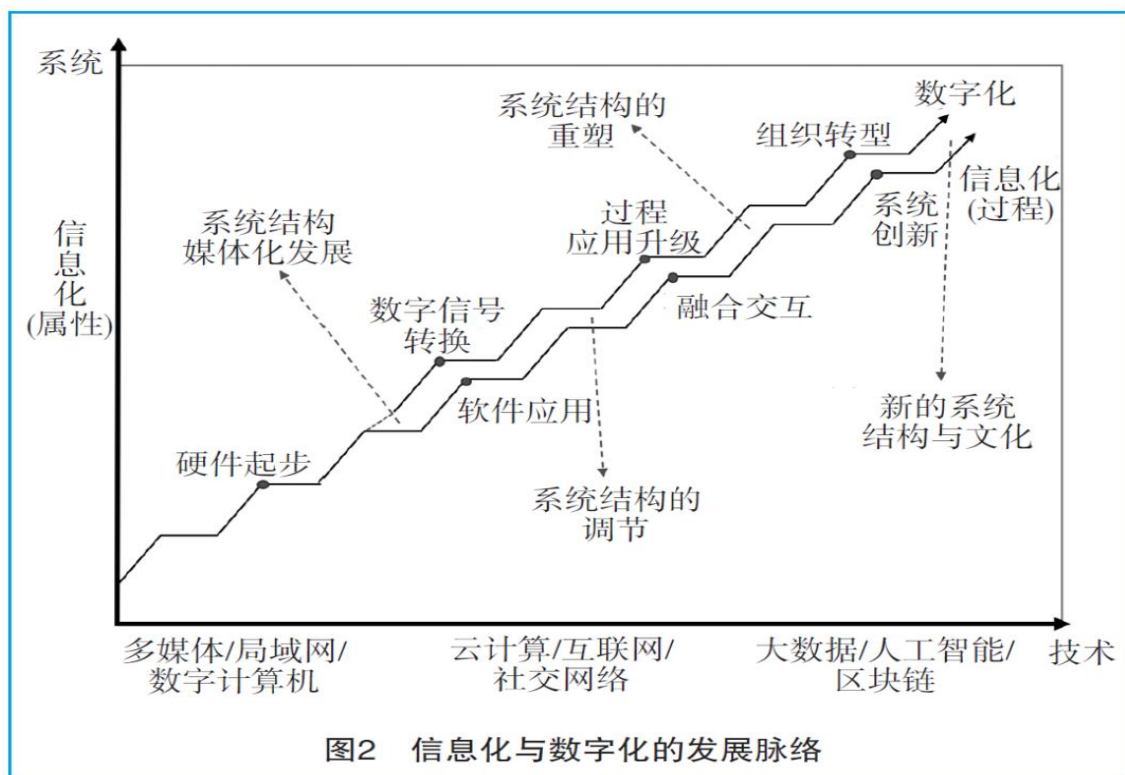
系统

信息化(属性)

系统结构的重塑

数字化

组织转型

信息化(过程)

系统创新

过程应用升级

系统结构媒体化发展

融合交互

数字信号转换

软件应用

新的系统结构与文化

硬件起步

系统结构的调节

多媒体/局域网/数字计算机

云计算/互联网/社交网络

大数据/人工智能/区块链

技术

图2　信息化与数字化的发展脉络